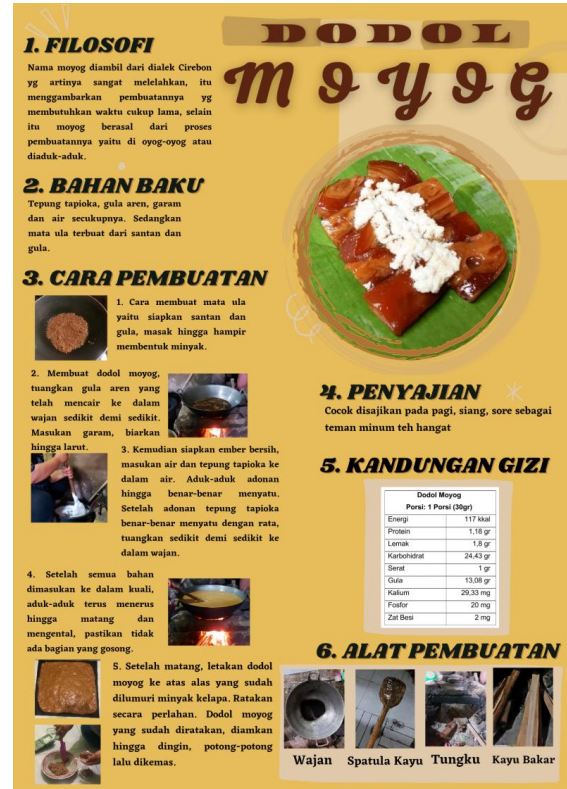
DODOL
MOYOG

1. FILOSOFI

Nama moyog diambil dari dialek Cirebon yg artinya sangat melelahkan, itu menggambarkan pembuatannya yg membutuhkan waktu cukup lama, selain itu moyog berasal dari proses pembuatannya yaitu di oyog-oyog atau diaduk-aduk.

2. BAHAN BAKU

Tepung tapioka, gula aren, garam dan air secukupnya. Sedangkan mata ula terbuat dari santan dan gula.

3. CARA PEMBUATAN

1. Cara membuat mata ula yaitu siapkan santan dan gula, masak hingga hampir membentuk minyak.

2. Membuat dodol moyog, tuangkan gula aren yang telah mencair ke dalam wajan sedikit demi sedikit. Masukan garam, biarkan hingga larut.

3. Kemudian siapkan ember bersih, masukan air dan tepung tapioka ke dalam air. Aduk-aduk adonan hingga benar-benar menyatu. Setelah adonan tepung tapioka benar-benar menyatu dengan rata, tuangkan sedikit demi sedikit ke dalam wajan.

4. Setelah semua bahan dimasukan ke dalam kuali, aduk-aduk terus menerus hingga matang dan mengental, pastikan tidak ada bagian yang gosong.

5. Setelah matang, letakan dodol moyog ke atas alas yang sudah dilumuri minyak kelapa. Ratakan secara perlahan. Dodol moyog yang sudah diratakan, diamkan hingga dingin, potong-potong lalu dikemas.

4. PENYAJIAN

Cocok disajikan pada pagi, siang, sore sebagai teman minum teh hangat

5. KANDUNGAN GIZI

Dodol Moyog
Porsi: 1 Porsi (30gr)

| | |
|---|---|
| Energi | 117 kkal |
| Protein | 1,18 gr |
| Lemak | 1,8 gr |
| Karbohidrat | 24,43 gr |
| Serat | 1 gr |
| Gula | 13,08 gr |
| Kalium | 29,33 mg |
| Fosfor | 20 mg |
| Zat Besi | 2 mg |

6. ALAT PEMBUATAN

Wajan Spatula Kayu Tungku Kayu Bakar